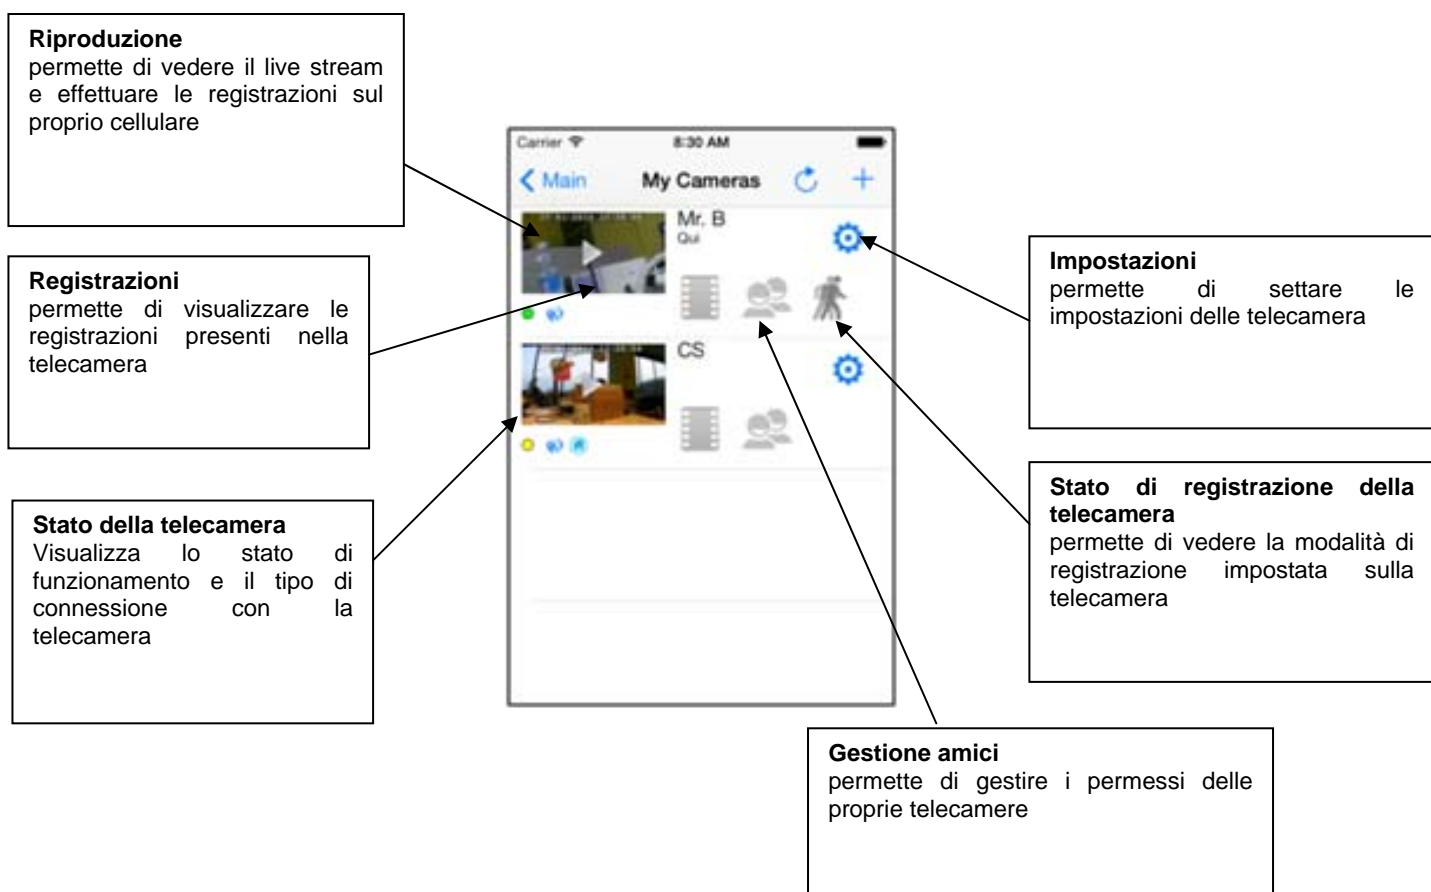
**Riproduzione**
permette di vedere il live stream e effettuare le registrazioni sul proprio cellulare

**Registrazioni**
permette di visualizzare le registrazioni presenti nella telecamera

**Stato della telecamera**
Visualizza lo stato di funzionamento e il tipo di connessione con la telecamera

Carrier
8:30 AM
Main
My Cameras
Mr. B
Qui
CS

**Impostazioni**
permette di settare le impostazioni delle telecamera

**Stato di registrazione della telecamera**
permette di vedere la modalità di registrazione impostata sulla telecamera

**Gestione amici**
permette di gestire i permessi delle proprie telecamere